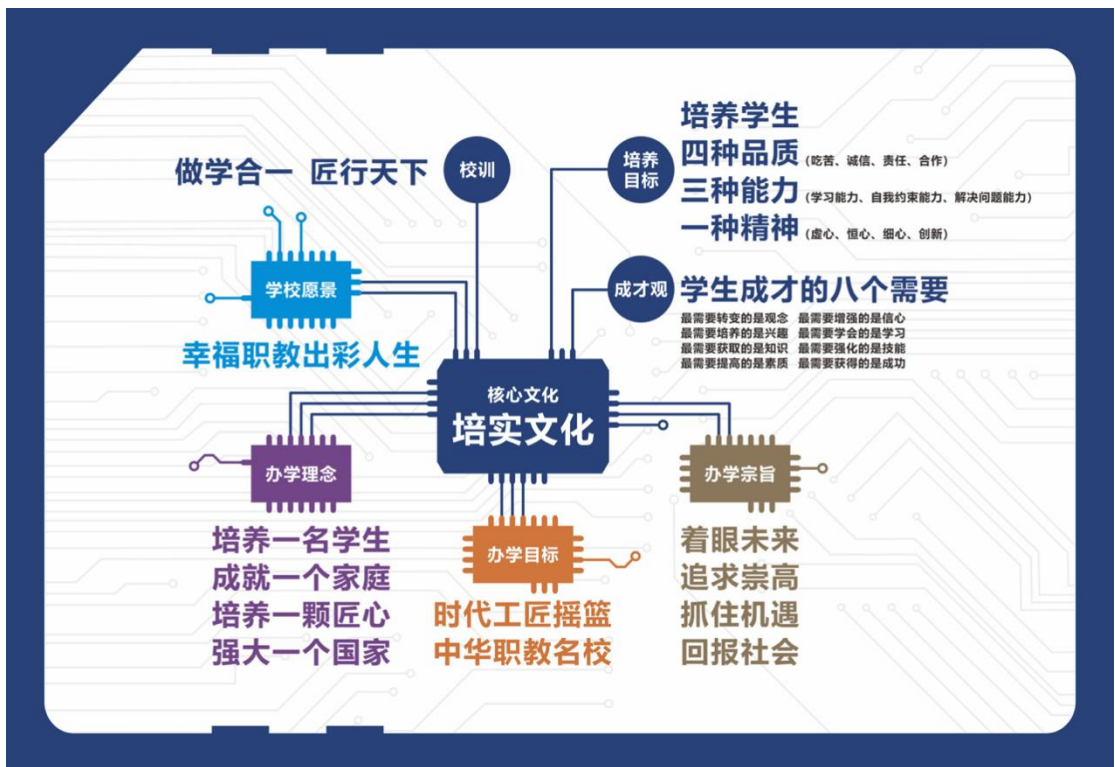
校训

做学合一 匠行天下

培养目标

培养学生
四种品质（吃苦、诚信、责任、合作）
三种能力（学习能力、自我约束能力、解决问题能力）
一种精神（虚心、恒心、细心、创新）

学校愿景

幸福职教出彩人生

成才观

学生成才的八个需要
最需要转变的是观念 最需要增强的是信心
最需要培养的是兴趣 最需要学会的是学习
最需要获取的是知识 最需要强化的是技能
最需要提高的是素质 最需要获得的是成功

核心文化
培实文化

办学理念

培养一名学生
成就一个家庭
培养一颗匠心
强大一个国家

办学目标

时代工匠摇篮
中华职教名校

办学宗旨

着眼未来
追求崇高
抓住机遇
回报社会